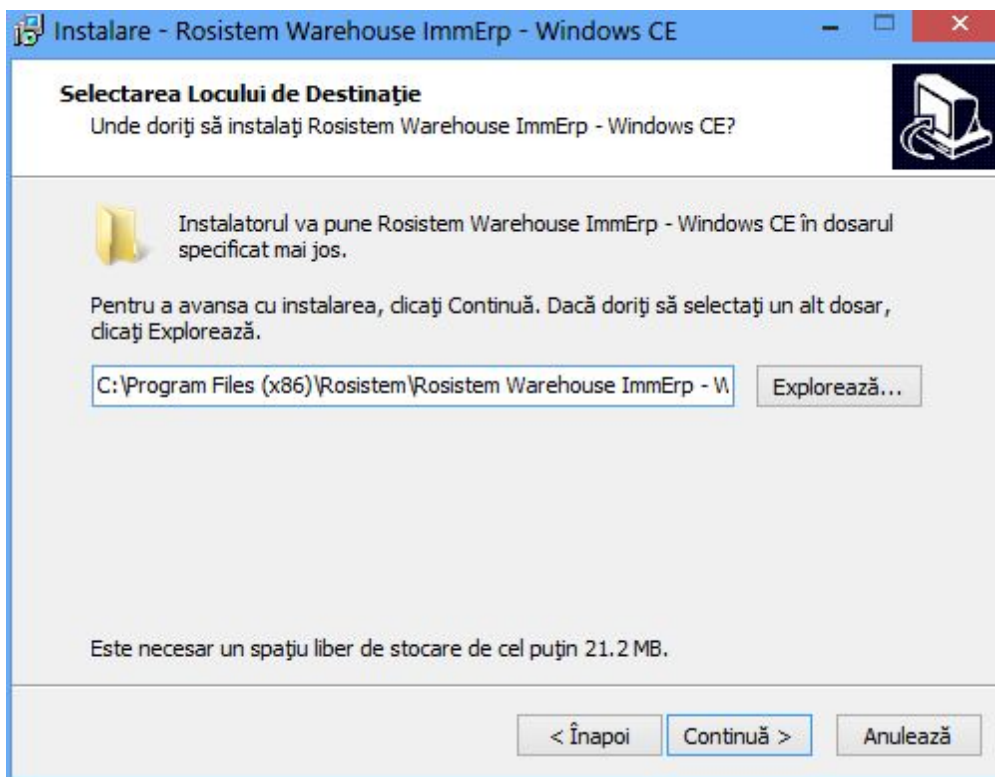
Instalare - Rosistem Warehouse ImmErp - Windows CE

Selectarea Locului de Destinaţie
Unde doriţi să instalaţi Rosistem Warehouse ImmErp - Windows CE?

Instalatorul va pune Rosistem Warehouse ImmErp - Windows CE în dosarul specificat mai jos.

Pentru a avansa cu instalarea, clicaţi Continuă. Dacă doriţi să selectaţi un alt dosar, clicaţi Explorează.

C:\Program Files (x86)\Rosistem\Rosistem Warehouse ImmErp - W

Explorează...

Este necesar un spaţiu liber de stocare de cel puţin 21.2 MB.

< Înapoi

Continuă >

Anulează